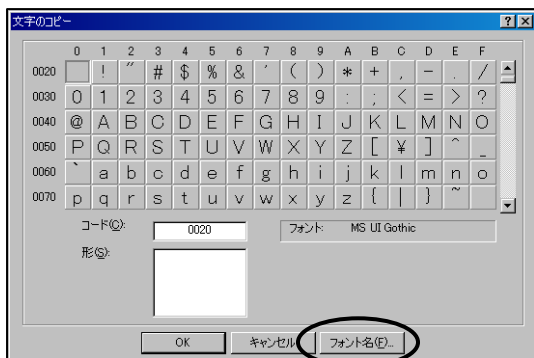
文字のコピー

?

| | 0 | 1 | 2 | 3 | 4 | 5 | 6 | 7 | 8 | 9 | A | B | C | D | E | F |
|---|---|---|---|---|---|---|---|---|---|---|---|---|---|---|---|---|
| 0020 | | ! | ” | # | $ | % | & | ’ | ( | ) | * | + | , | − | . | / |
| 0030 | 0 | 1 | 2 | 3 | 4 | 5 | 6 | 7 | 8 | 9 | : | ; | < | = | > | ? |
| 0040 | @ | A | B | C | D | E | F | G | H | I | J | K | L | M | N | O |
| 0050 | P | Q | R | S | T | U | V | W | X | Y | Z | [ | ¥ | ] | ^ | _ |
| 0060 | ` | a | b | c | d | e | f | g | h | i | j | k | l | m | n | o |
| 0070 | p | q | r | s | t | u | v | w | x | y | z | { | \| | } | ~ | |

コード(C): 0020

フォント: MS UI Gothic

形(S):

OK

キャンセル

フォント名(F)...